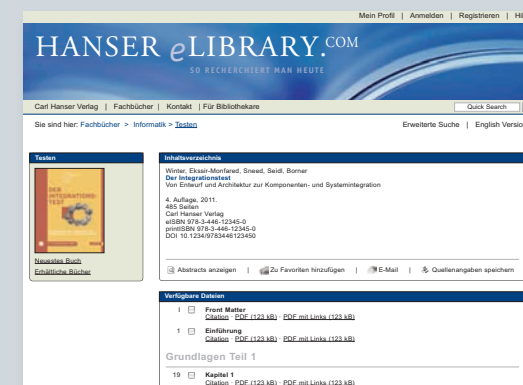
Mein Profil | Anmelden | Registrieren | Hi

HANSER eLIBRARY.COM

SO RECHERCHIERT MAN HEUTE

Carl Hanser Verlag | Fachbücher | Kontakt | Für Bibliothekare

Quick Search

Sie sind hier: Fachbücher > Informatik > Testen

Erweiterte Suche | English Versio

Testen

DER INTEGRATIONS-TEST

Neuestes Buch
Erhältliche Bücher

Inhaltsverzeichnis

Winter, Ekssir-Monfared, Sneed, Seidl, Borner
Der Integrationstest
Von Entwurf und Architektur zur Komponenten- und Systemintegration

4. Auflage, 2011.
485 Seiten
Carl Hanser Verlag
eISBN 978-3-446-12345-0
printISBN 978-3-446-12345-0
DOI 10.1234/9783446123450

Abstracts anzeigen | Zu Favoriten hinzufügen | E-Mail | Quellenangaben speichern

Verfügbare Dateien

I Front Matter
Citation · PDF (123 kB) · PDF mit Links (123 kB)

1 Einführung
Citation · PDF (123 kB) · PDF mit Links (123 kB)

Grundlagen Teil 1

19 Kapitel 1
Citation · PDF (123 kB) · PDF mit Links (123 kB)